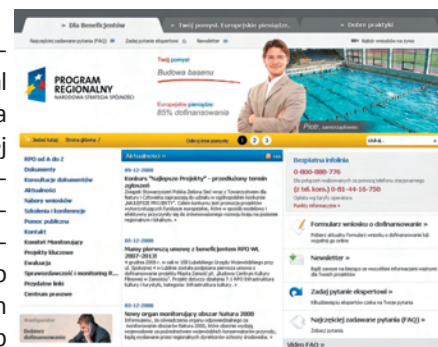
» Dla Beneficjentów
» Twój pomysł. Europejskie pieniądze.
» Dobre praktyki

Najczęściej zadawane pytania (FAQ) | Zadaj pytanie ekspertowi | Newsletter | Wersja | Bądź wkrótce na żywo

PROGRAM REGIONALNY
NARODOWA STRATEGIA SPÓJNOŚCI

Twój pomysł
Budowa basenu
Europejskie pieniądze:
85% dofinansowania

Piotr, samorządowiec

Jesteś tutaj: Strona główna /
Odkryj inne pomysły 1 2 3
szukaj...

RPO od A do Z
Dokumenty
Konsultacje dokumentów
Aktualności
Nabory wniosków
Szkolenia i konferencje
Pomoc publiczna
Kontakt
Komitet Monitorujący
Projekty kluczowe
Ewaluacja
Sprawozdawczość i monitoring R...
Przydatne linki
Centrum prasowe

Aktualności »

03-12-2008
Konkurs "Najlepsze Projekty" - przedłużony termin zgłoszeń
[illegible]

03-12-2008
Mamy pierwszą umowę z beneficjentem RPO WL 2007-2013!
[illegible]

02-12-2008
Nowy organ monitorujący obrazar Kultura 2000
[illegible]

Bezpłatna infolinia
0-800-888-776
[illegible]
(z tel. kom.) 0-81-44-16-750
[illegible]

Formularz wniosku o dofinansowanie »
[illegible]

Newsletter »
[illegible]

Zadaj pytanie ekspertowi »
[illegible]

Najczęściej zadawane pytania (FAQ) »
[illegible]

Video FAQ »